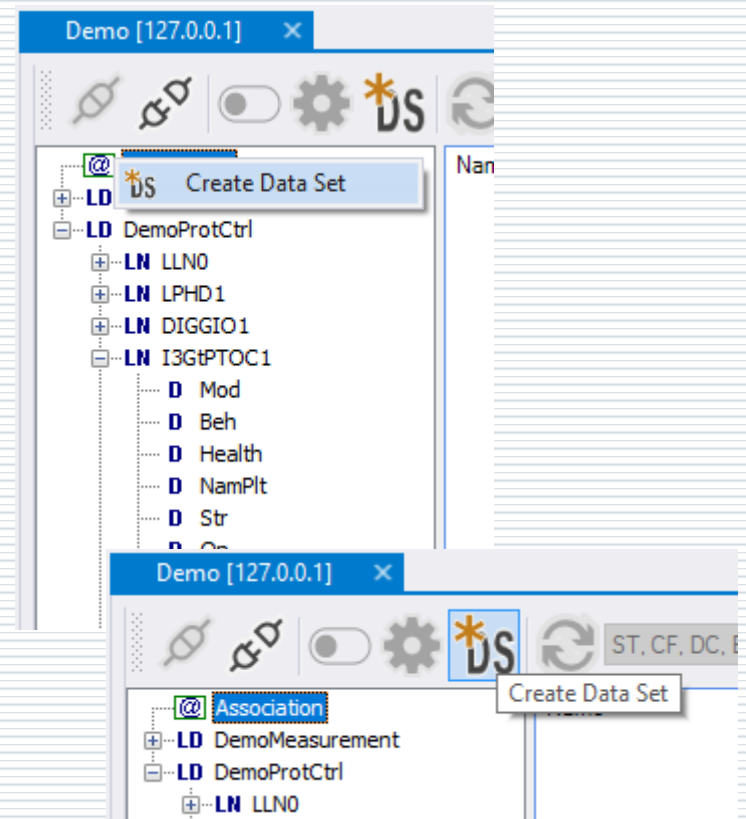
Demo [127.0.0.1] ×

DS

@

DS Create Data Set

LD

LD DemoProtCtrl

LN LLN0

LN LPHD1

LN DIGGIO1

LN I3GtPTOC1

D Mod

D Beh

D Health

D NamPlt

D Str

Nam

Demo [127.0.0.1] ×

DS

ST, CF, DC, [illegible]

Create Data Set

@ Association

LD DemoMeasurement

LD DemoProtCtrl

LN LLN0